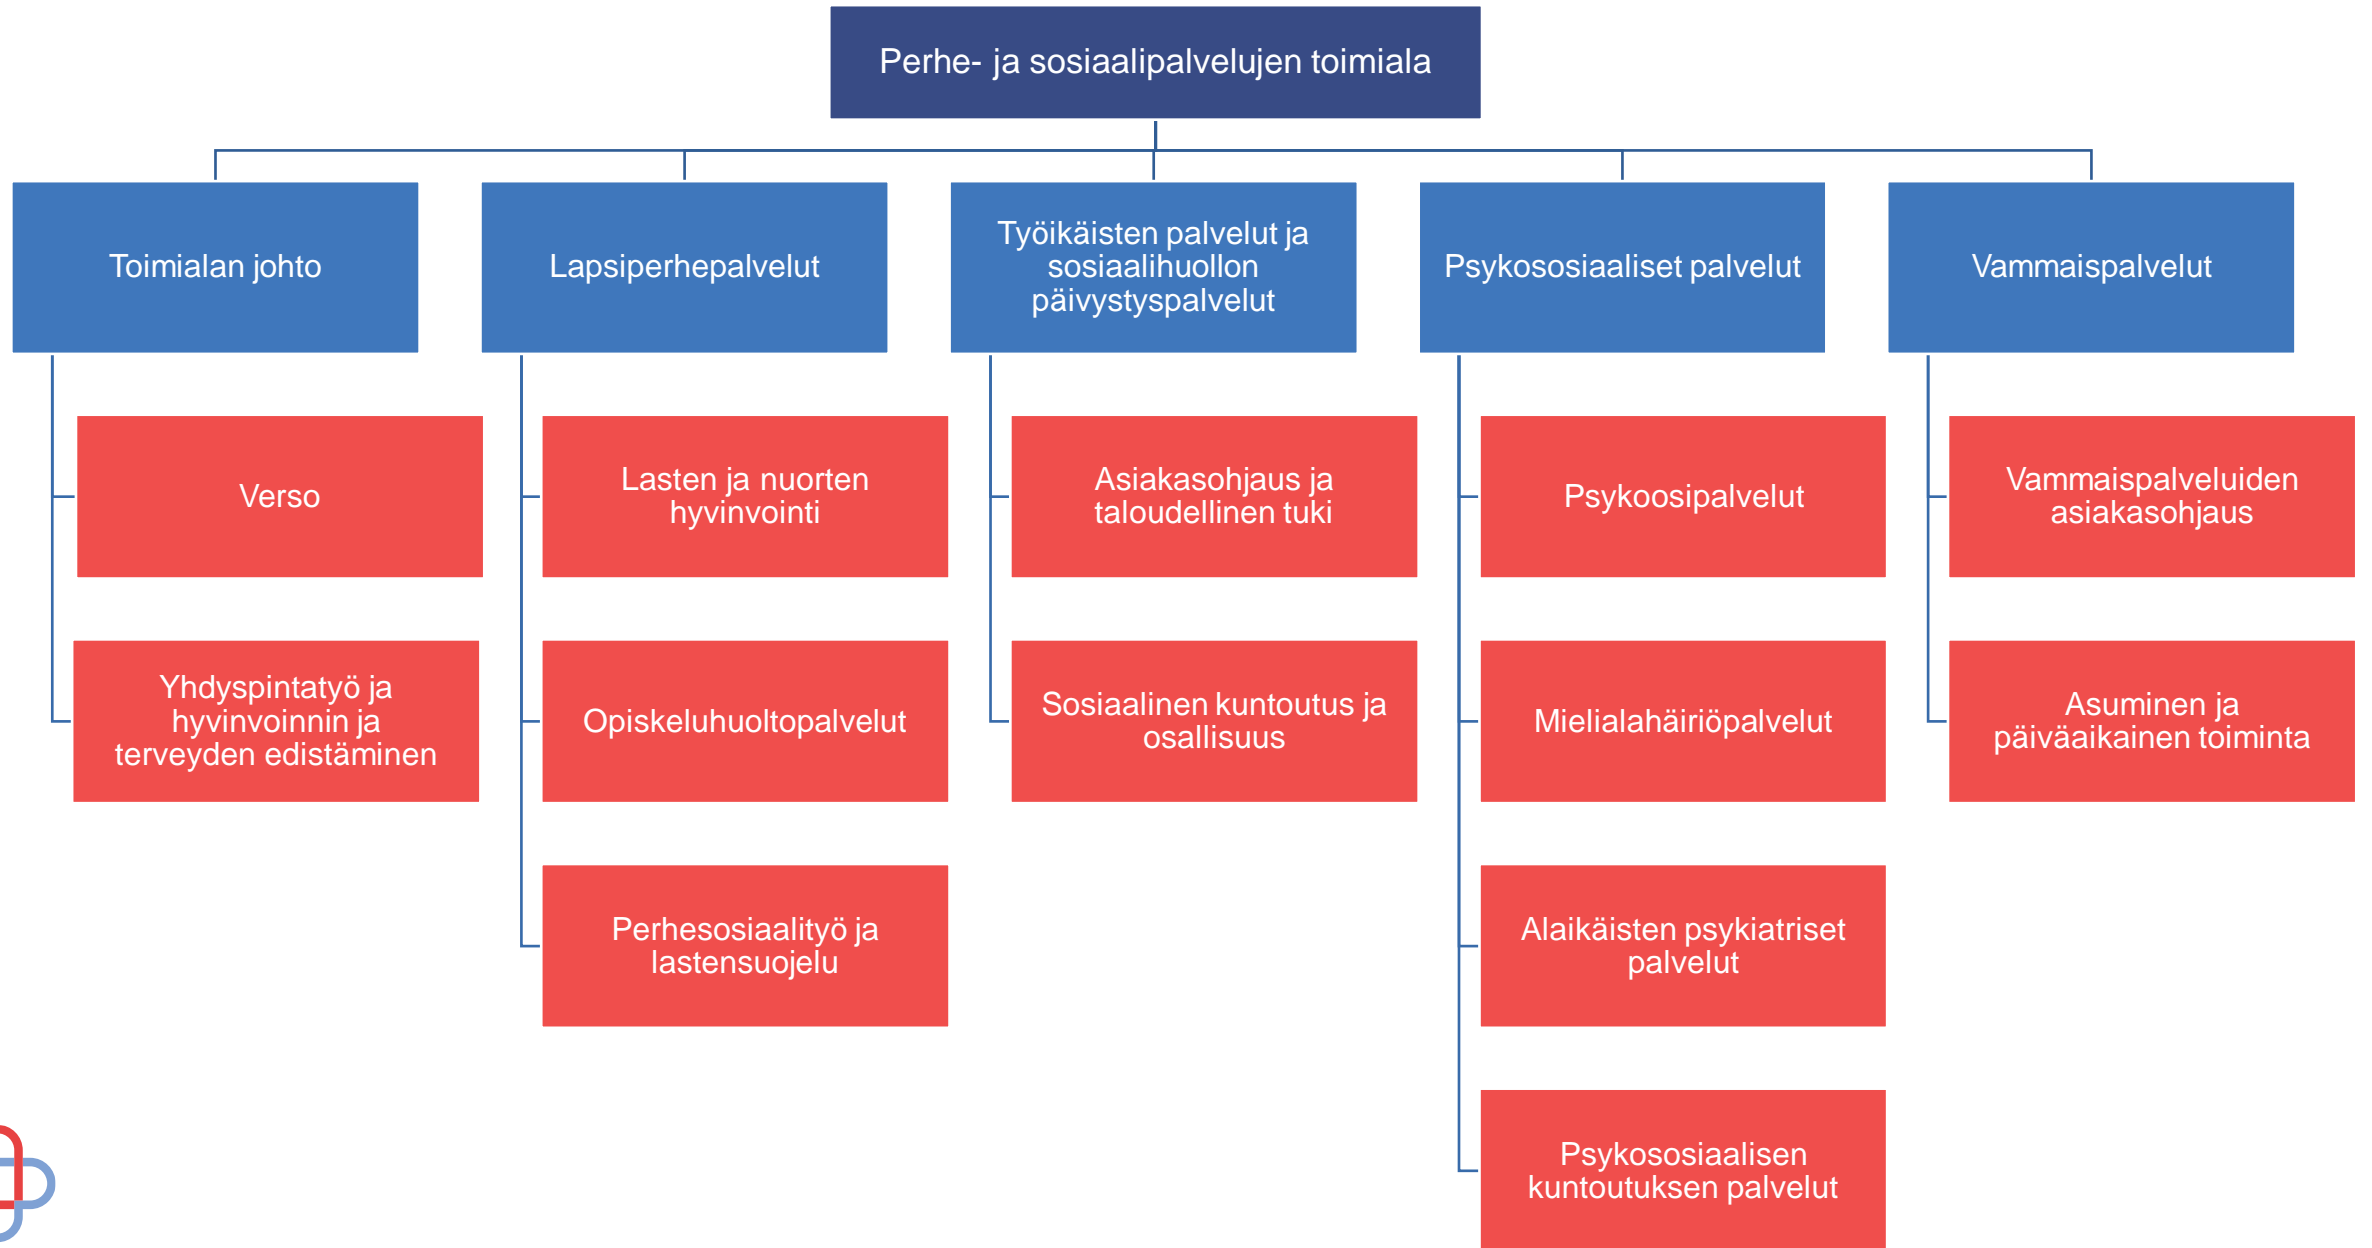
Perhe- ja sosiaalipalvelujen toimiala

Toimialan johto

Verso

Yhdyspintatyö ja hyvinvoinnin ja terveyden edistäminen

Lapsiperhepalvelut

Lasten ja nuorten hyvinvointi

Opiskeluhuoltopalvelut

Perhesosiaalityö ja lastensuojelu

Työikäisten palvelut ja sosiaalihuollon päivystyspalvelut

Asiakasohjaus ja taloudellinen tuki

Sosiaalinen kuntoutus ja osallisuus

Psykososiaaliset palvelut

Psykoosipalvelut

Mielialahäiriöpalvelut

Alaikäisten psykiatriset palvelut

Psykososiaalisen kuntoutuksen palvelut

Vammaispalvelut

Vammaispalveluiden asiakasohjaus

Asuminen ja päiväaikainen toiminta